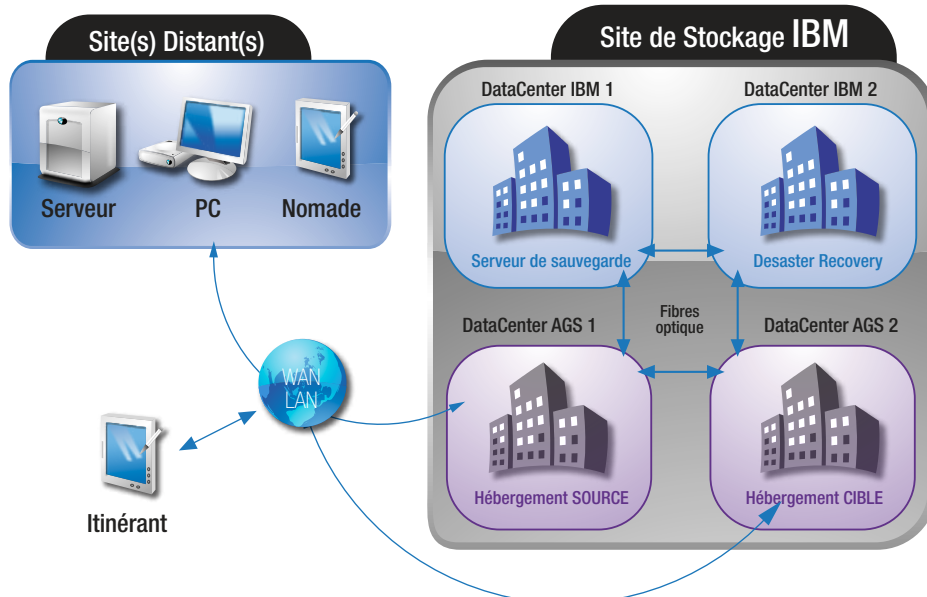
Site(s) Distant(s)

Serveur

PC

Nomade

Site de Stockage IBM

DataCenter IBM 1

DataCenter IBM 2

Serveur de sauvegarde

Desaster Recovery

Fibres optique

DataCenter AGS 1

DataCenter AGS 2

Hébergement SOURCE

Hébergement CIBLE

WAN LAN

Itinérant